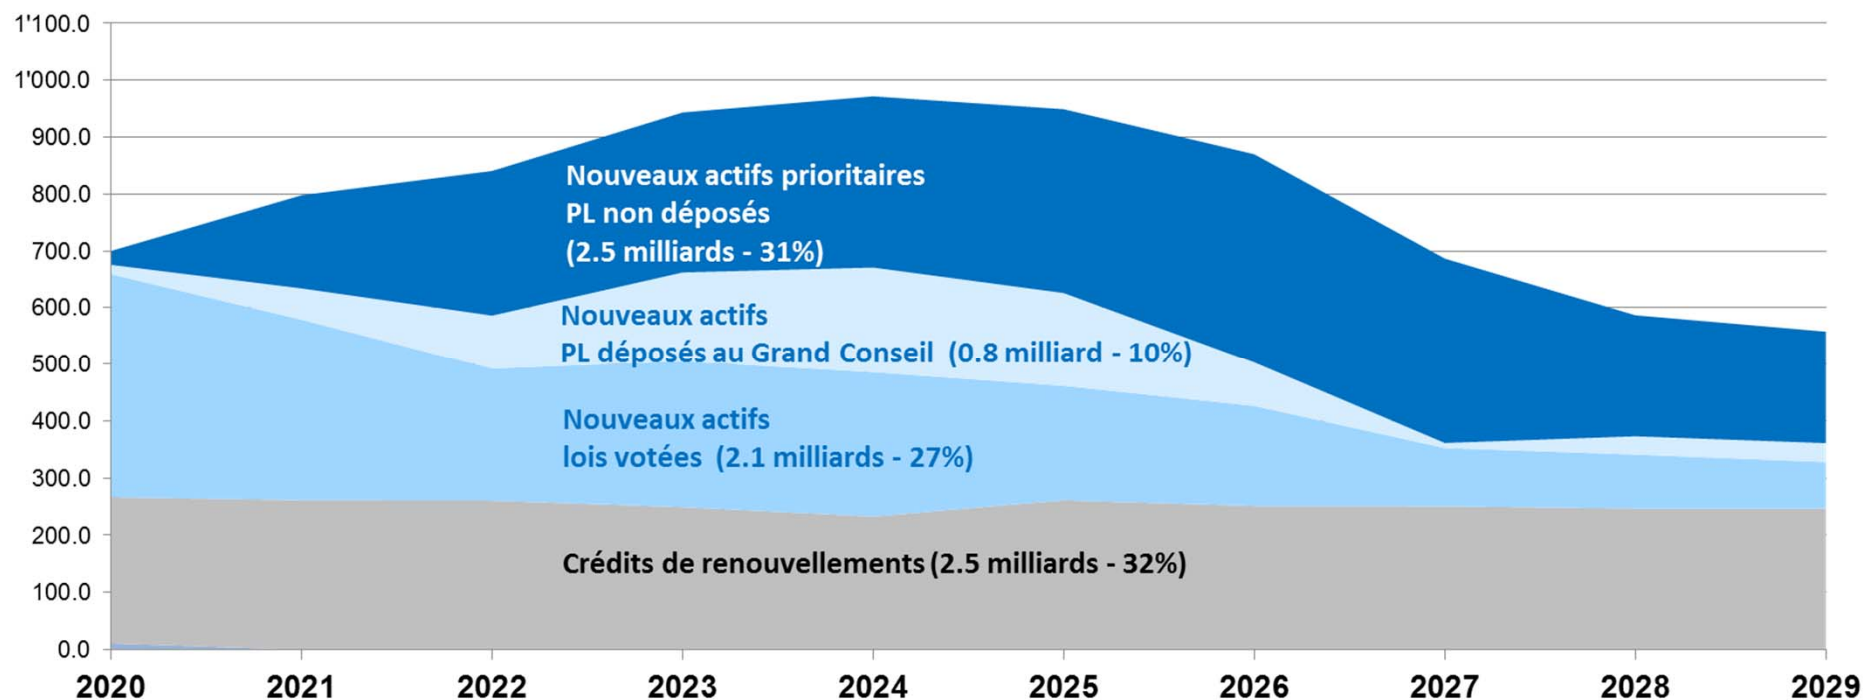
1'100.0
1'000.0
900.0
800.0
700.0
600.0
500.0
400.0
300.0
200.0
100.0
0.0

Nouveaux actifs prioritaires
PL non déposés
(2.5 milliards - 31%)

Nouveaux actifs
PL déposés au Grand Conseil (0.8 milliard - 10%)

Nouveaux actifs
lois votées (2.1 milliards - 27%)

Crédits de renouvellements (2.5 milliards - 32%)

2020 2021 2022 2023 2024 2025 2026 2027 2028 2029